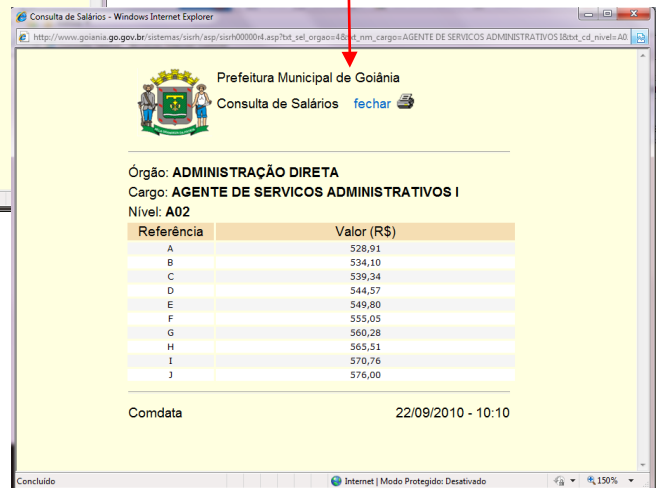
Consulta de Salários - Windows Internet Explorer

http://www.goiania.go.gov.br/sistemas/sisrh/asp/sisrh00000r4.asp?txt_sel_orgao=4&txt_nm_cargo=AGENTE DE SERVICOS ADMINISTRATIVOS I&txt_cd_nivel=A0

Prefeitura Municipal de Goiânia

Consulta de Salários fechar

Órgão: ADMINISTRAÇÃO DIRETA

Cargo: AGENTE DE SERVICOS ADMINISTRATIVOS I

Nível: A02

| Referência | Valor (R$) |
|---|---|
| A | 528,91 |
| B | 534,10 |
| C | 539,34 |
| D | 544,57 |
| E | 549,80 |
| F | 555,05 |
| G | 560,28 |
| H | 565,51 |
| I | 570,76 |
| J | 576,00 |

Comdata 22/09/2010 - 10:10

Concluído

Internet | Modo Protegido: Desativado

150%